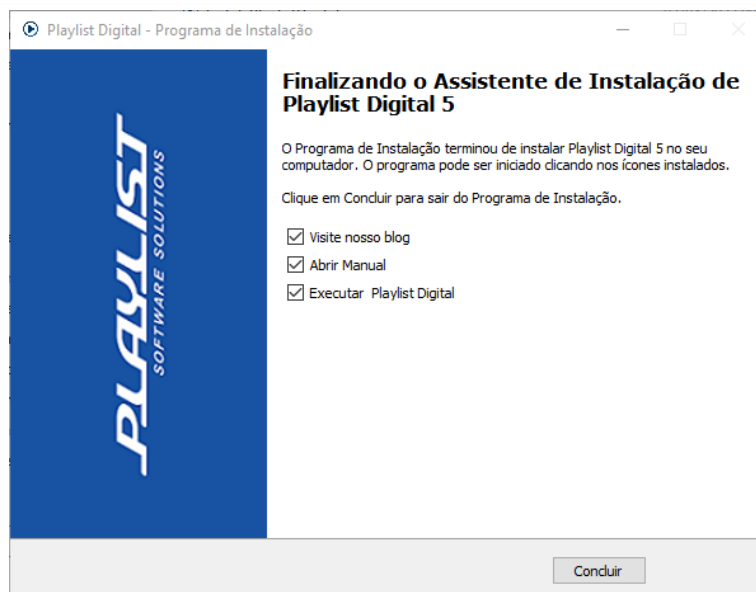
Playlist Digital - Programa de Instalação

PLAYLIST
SOFTWARE SOLUTIONS

Finalizando o Assistente de Instalação de Playlist Digital 5

O Programa de Instalação terminou de instalar Playlist Digital 5 no seu computador. O programa pode ser iniciado clicando nos ícones instalados.

Clique em Concluir para sair do Programa de Instalação.

Visite nosso blog
Abrir Manual
Executar Playlist Digital

Concluir